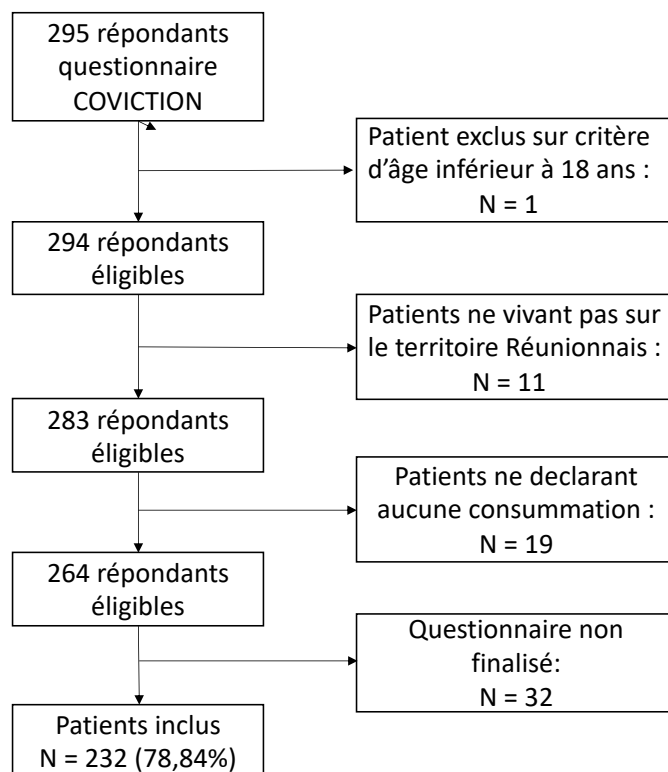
295 répondants questionnaire COVICTION

Patient exclus sur critère d'âge inférieur à 18 ans : N = 1

294 répondants éligibles

Patients ne vivant pas sur le territoire Réunionnais : N = 11

283 répondants éligibles

Patients ne declarant aucune consummation : N = 19

264 répondants éligibles

Questionnaire non finalisé: N = 32

Patients inclus N = 232 (78,84%)